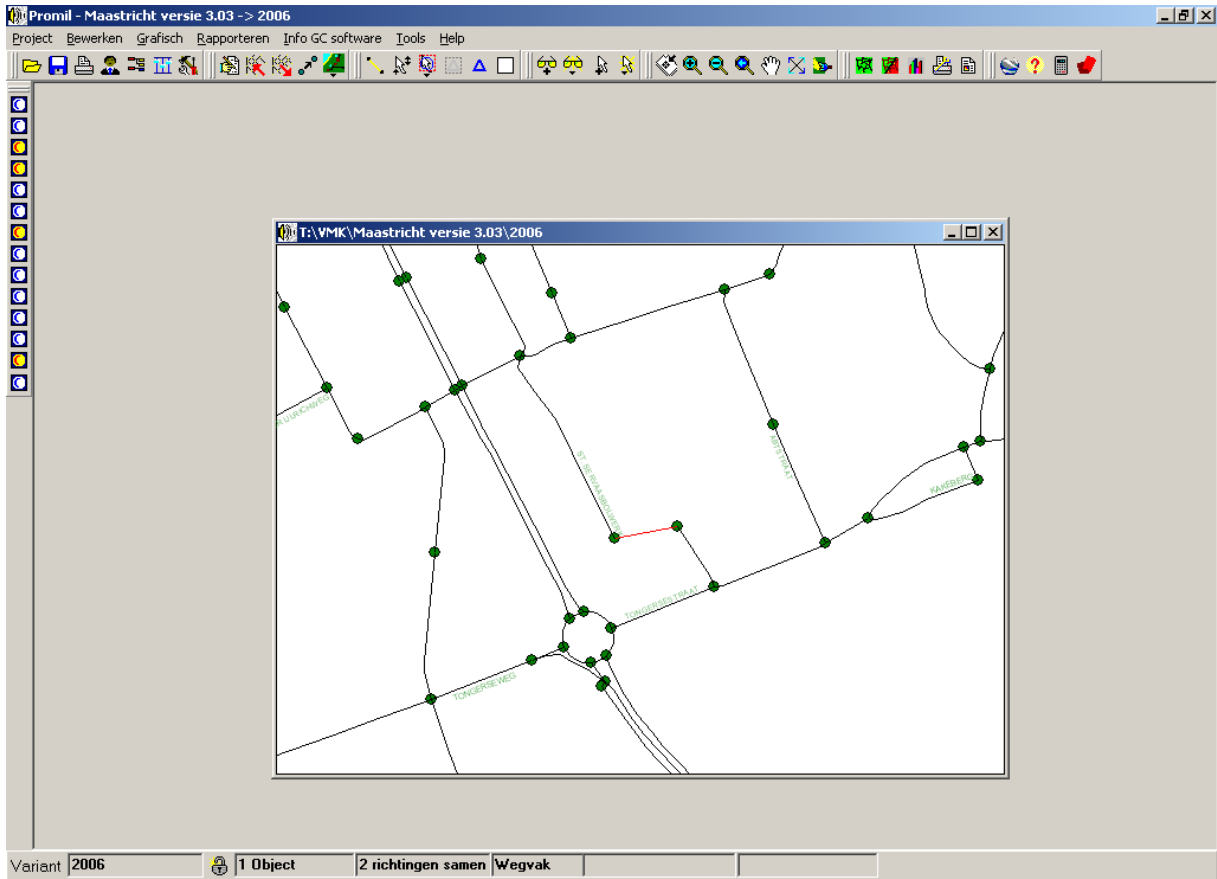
Promil - Maastricht versie 3.03 -> 2006

Project Bewerken Grafisch Rapporteren Info GC software Tools Help

T:\VMK\Maastricht versie 3.03\2006

ST. SERVAASWEG

TONGERSESTRAAT

TONGERSEWEG

KAKEBERG

Variant 2006 1 Object 2 richtingen samen Wegvak